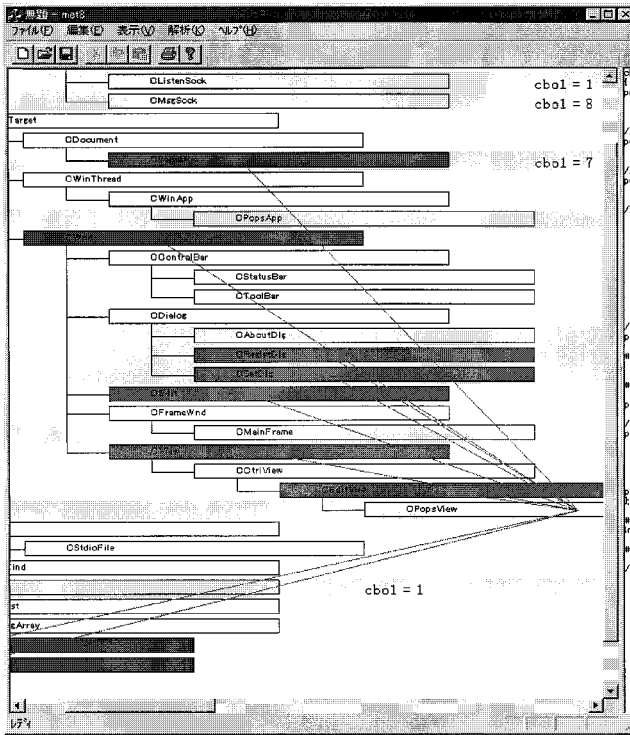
無題 - met2

ファイル(F) 編集(E) 表示(V) 解析(K) ヘルプ(H)

CListenSock

CMsgSock

cbo1 = 1

cbo1 = 8

Target

CDocument

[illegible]

cbo1 = 7

CWinThread

CWinApp

CPopsApp

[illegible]

CControlBar

CStatusBar

CToolBar

CDialog

CAboutDlg

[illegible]

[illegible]

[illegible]

CFrameWnd

CMainFrame

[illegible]

CCtrlView

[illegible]

CPopsView

CStdioFile

Find

cbo1 = 1

st

gArray

レディ